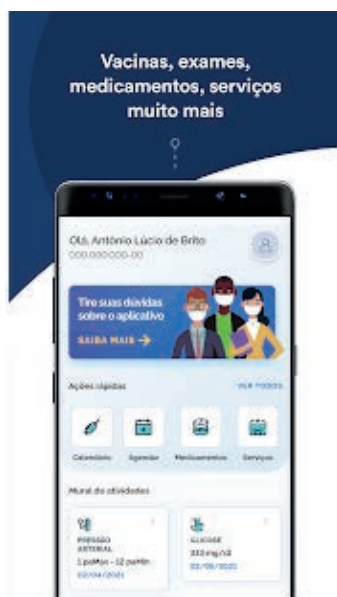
Vacinas, exames, medicamentos, serviços muito mais

Olá, Antônio Lúcio de Brito
000.000.000-00

Tire suas dúvidas sobre o aplicativo
SAIBA MAIS →

Ações rápidas
VER TODOS

Calendário
Agendar
Medicamentos
Serviços

Mural de atividades

PRESSÃO ARTERIAL
1 psMax - 12 psMin
02/04/2021

GLICOSE
100 mg/dl
02/05/2021